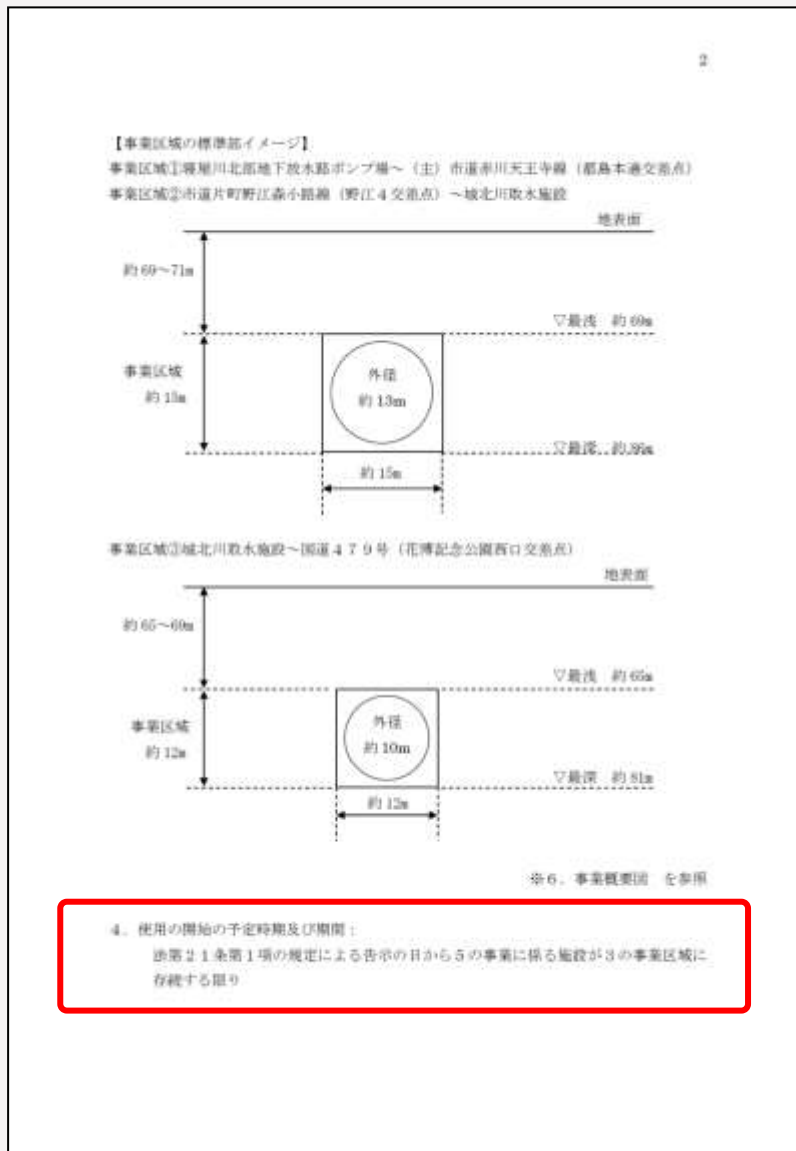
2

【事業区域の標準部イメージ】
事業区域①寝屋川北部地下放水路ポンプ場～（主）市道赤川天王寺線（都島本通交差点）
事業区域②市道片町野江森小路線（野江４交差点）～城北川取水施設

地表面

約 69～71m

▽最浅　約 69m

事業区域
約 15m

外径
約 13m

▽最深　約 86m

約 15m

事業区域③城北川取水施設～国道４７９号（花博記念公園西口交差点）

地表面

約 65～69m

▽最浅　約 65m

事業区域
約 12m

外径
約 10m

▽最深　約 81m

約 12m

※６．事業概要図　を参照

４．使用の開始の予定時期及び期間：
法第２１条第１項の規定による告示の日から５の事業に係る施設が３の事業区域に存続する限り